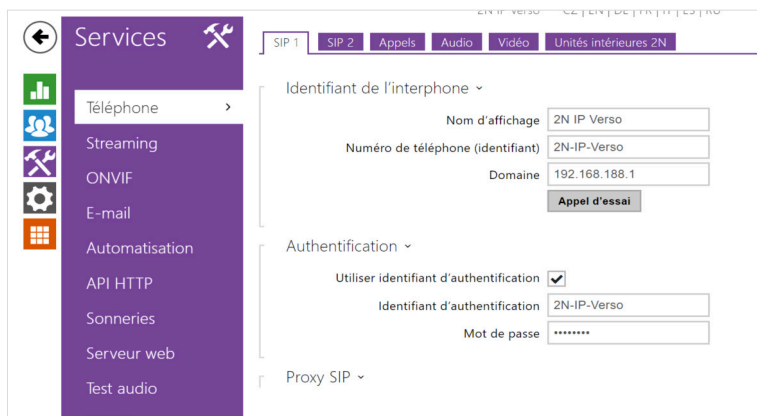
2N IP Verso CZ | EN | DE | FR | IT | ES | RU

Services

Téléphone >
Streaming
ONVIF
E-mail
Automatisation
API HTTP
Sonneries
Serveur web
Test audio

SIP 1 | SIP 2 | Appels | Audio | Vidéo | Unités intérieures 2N

Identifiant de l'interphone ˅

Nom d'affichage 2N IP Verso
Numéro de téléphone (identifiant) 2N-IP-Verso
Domaine 192.168.188.1
Appel d'essai

Authentification ˅

Utiliser identifiant d'authentification ✔
Identifiant d'authentification 2N-IP-Verso
Mot de passe ••••••••

Proxy SIP ˅